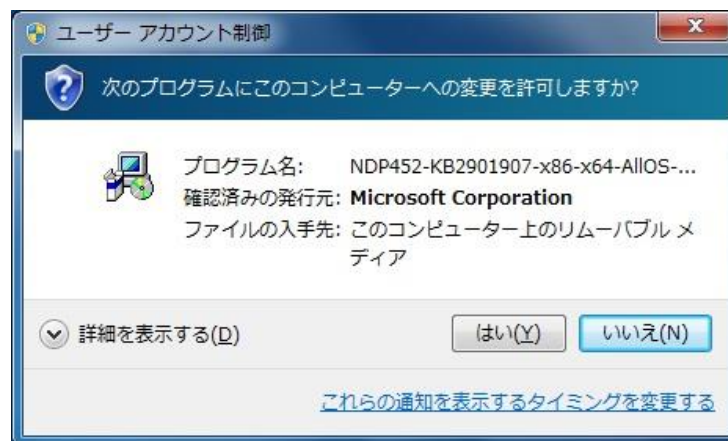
ユーザー アカウント制御

次のプログラムにこのコンピューターへの変更を許可しますか?

| | |
|---|---|
| プログラム名: | NDP452-KB2901907-x86-x64-AllOS-... |
| 確認済みの発行元: | Microsoft Corporation |
| ファイルの入手先: | このコンピューター上のリムーバブル メディア |

詳細を表示する(D)

はい(Y)

いいえ(N)

これらの通知を表示するタイミングを変更する